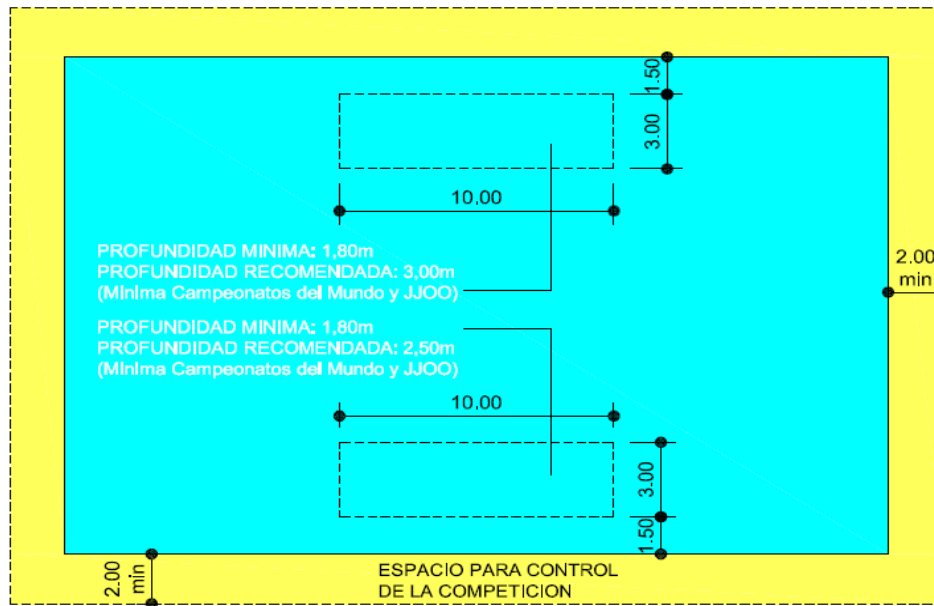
1.50
3.00
10.00
PROFUNDIDAD MINIMA: 1,80m
PROFUNDIDAD RECOMENDADA: 3,00m
(Minima Campeonatos del Mundo y JJOO)
2.00
min
PROFUNDIDAD MINIMA: 1,80m
PROFUNDIDAD RECOMENDADA: 2,50m
(Minima Campeonatos del Mundo y JJOO)
10.00
3.00
1.50
2.00
min
ESPACIO PARA CONTROL
DE LA COMPETICION